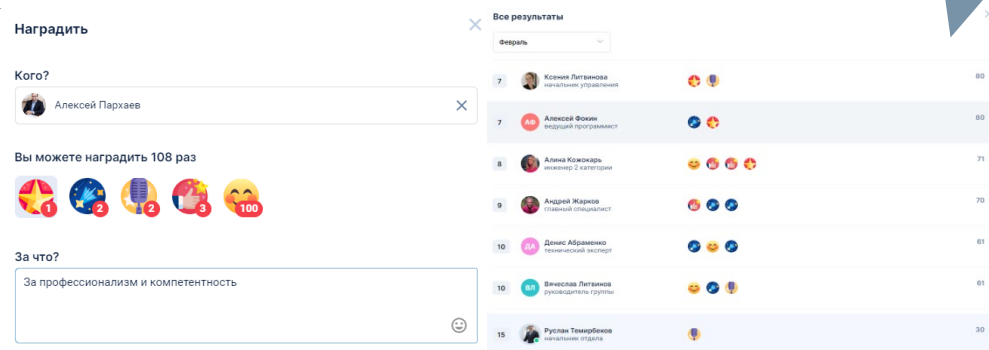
Наградить

Кого?

Алексей Пархаев

Вы можете наградить 108 раз

1 2 2 3 100

За что?

За профессионализм и компетентность

Все результаты

Февраль

| | | | |
|---|---|---|---|
| 7 | Ксения Литвинова начальник управления | | 80 |
| 7 | АФ Алексей Фокин ведущий программист | | 80 |
| 8 | Алина Кожокарь инженер 2 категории | | 71 |
| 9 | Андрей Жарков главный специалист | | 70 |
| 10 | ДА Денис Абраменко технический эксперт | | 61 |
| 10 | ВЛ Вячеслав Литвинов руководитель группы | | 61 |
| 15 | Руслан Темирбеков начальник отдела | | 30 |